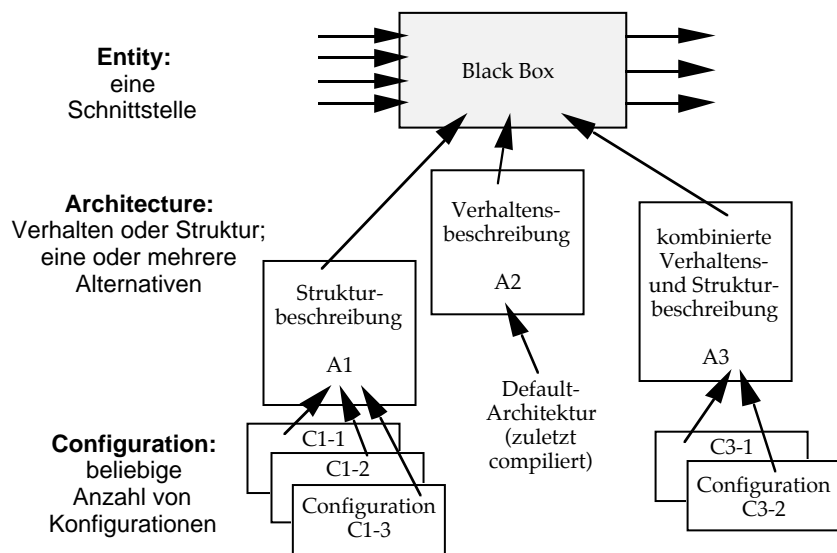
Entity:
eine
Schnittstelle

Black Box

Architecture:
Verhalten oder Struktur;
eine oder mehrere
Alternativen

Verhaltensbeschreibung

A2

kombinierte
Verhaltens-
und Strukturbeschreibung

A3

Strukturbeschreibung

A1

Default-
Architektur
(zuletzt
compiliert)

Configuration:
beliebige
Anzahl von
Konfigurationen

C1-1

C1-2

Configuration
C1-3

C3-1

Configuration
C3-2